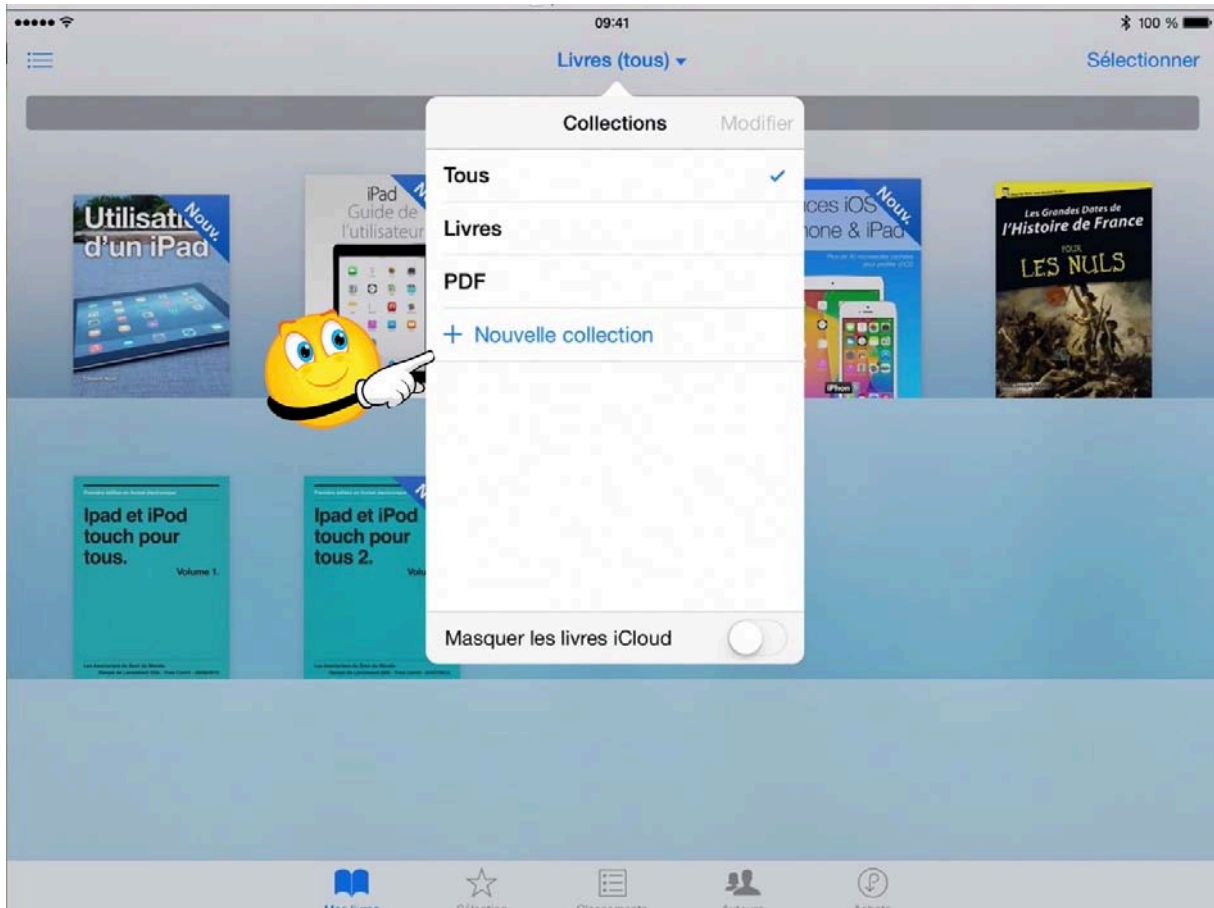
09:41

100 %

Livres (tous)

Sélectionner

Collections

Modifier

Tous

Livres

PDF

+ Nouvelle collection

Masquer les livres iCloud

Utilisati
d'un iPad
Nouv.

iPad
Guide de
l'utilisateur

ces iOS
hone & iPad
Nouv.

iPhone

Les Grandes Dates de
l'Histoire de France
POUR
LES NULS

Ipad et iPod touch pour tous.
Volume 1.

Ipad et iPod touch pour tous 2.
Vol

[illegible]

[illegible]

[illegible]

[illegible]

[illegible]